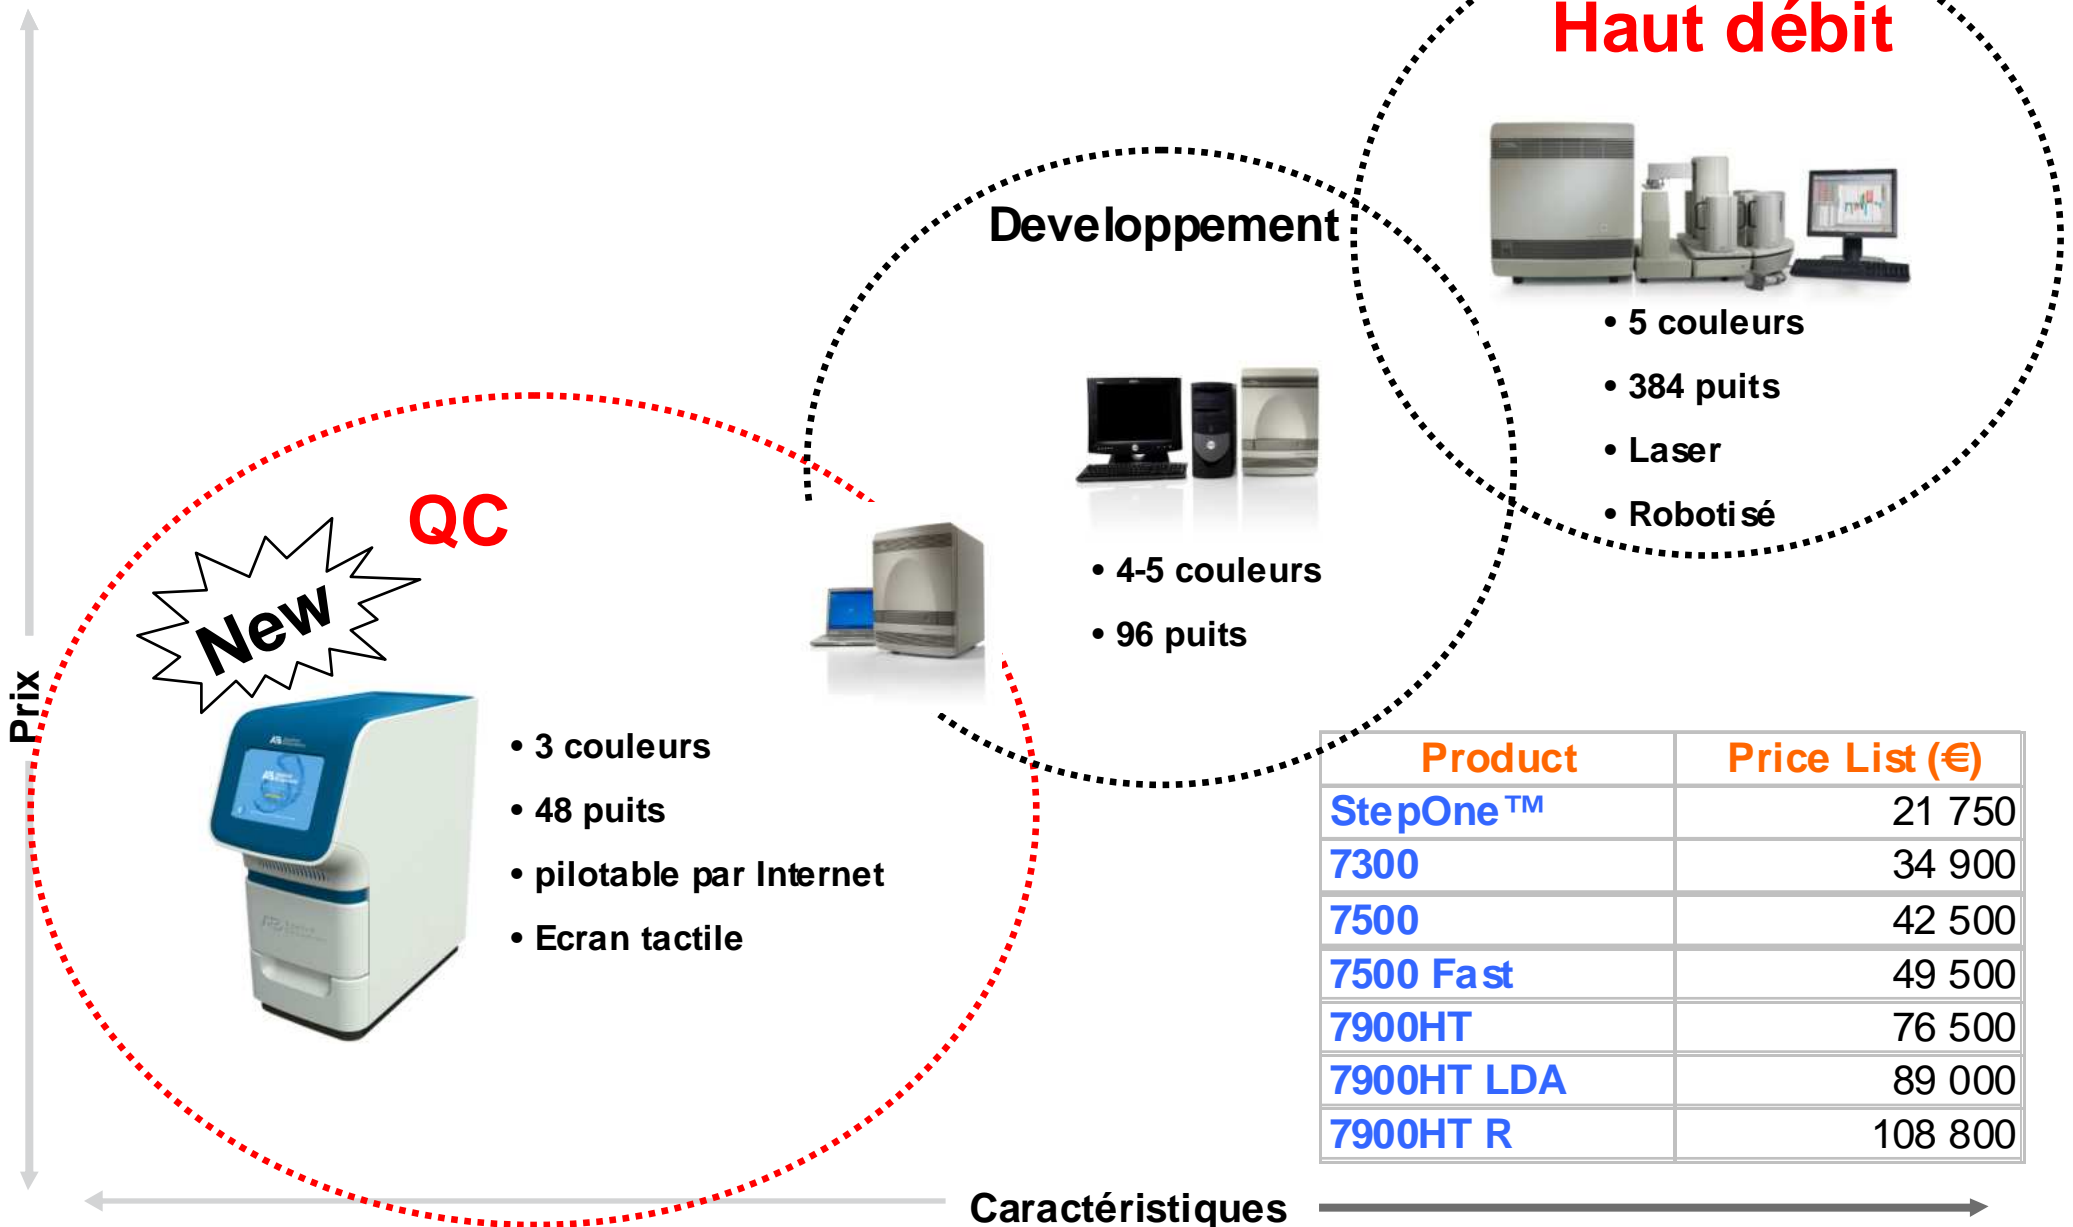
Haut débit

Developpement

• 5 couleurs
• 384 puits
• Laser
• Robotisé

QC

New

• 4-5 couleurs
• 96 puits

Prix

• 3 couleurs
• 48 puits
• pilotable par Internet
• Ecran tactile

| Product | Price List (€) |
|---|---|
| StepOne™ | 21 750 |
| 7300 | 34 900 |
| 7500 | 42 500 |
| 7500 Fast | 49 500 |
| 7900HT | 76 500 |
| 7900HT LDA | 89 000 |
| 7900HT R | 108 800 |

Caractéristiques